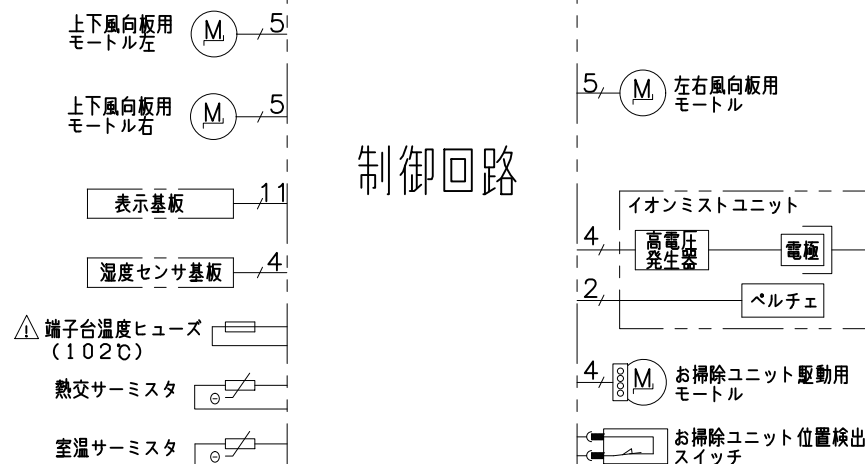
上下風向板用
モートル左
M
5

上下風向板用
モートル右
M
5

表示基板
11

湿度センサ基板
4

端子台温度ヒューズ
(102℃)

熱交サーミスタ
Θ

室温サーミスタ
Θ

制御回路

5
M
左右風向板用
モートル

イオンミストユニット
4
高電圧
発生器
電極
2
ペルチェ

4
M
お掃除ユニット駆動用
モートル

お掃除ユニット位置検出
スイッチ